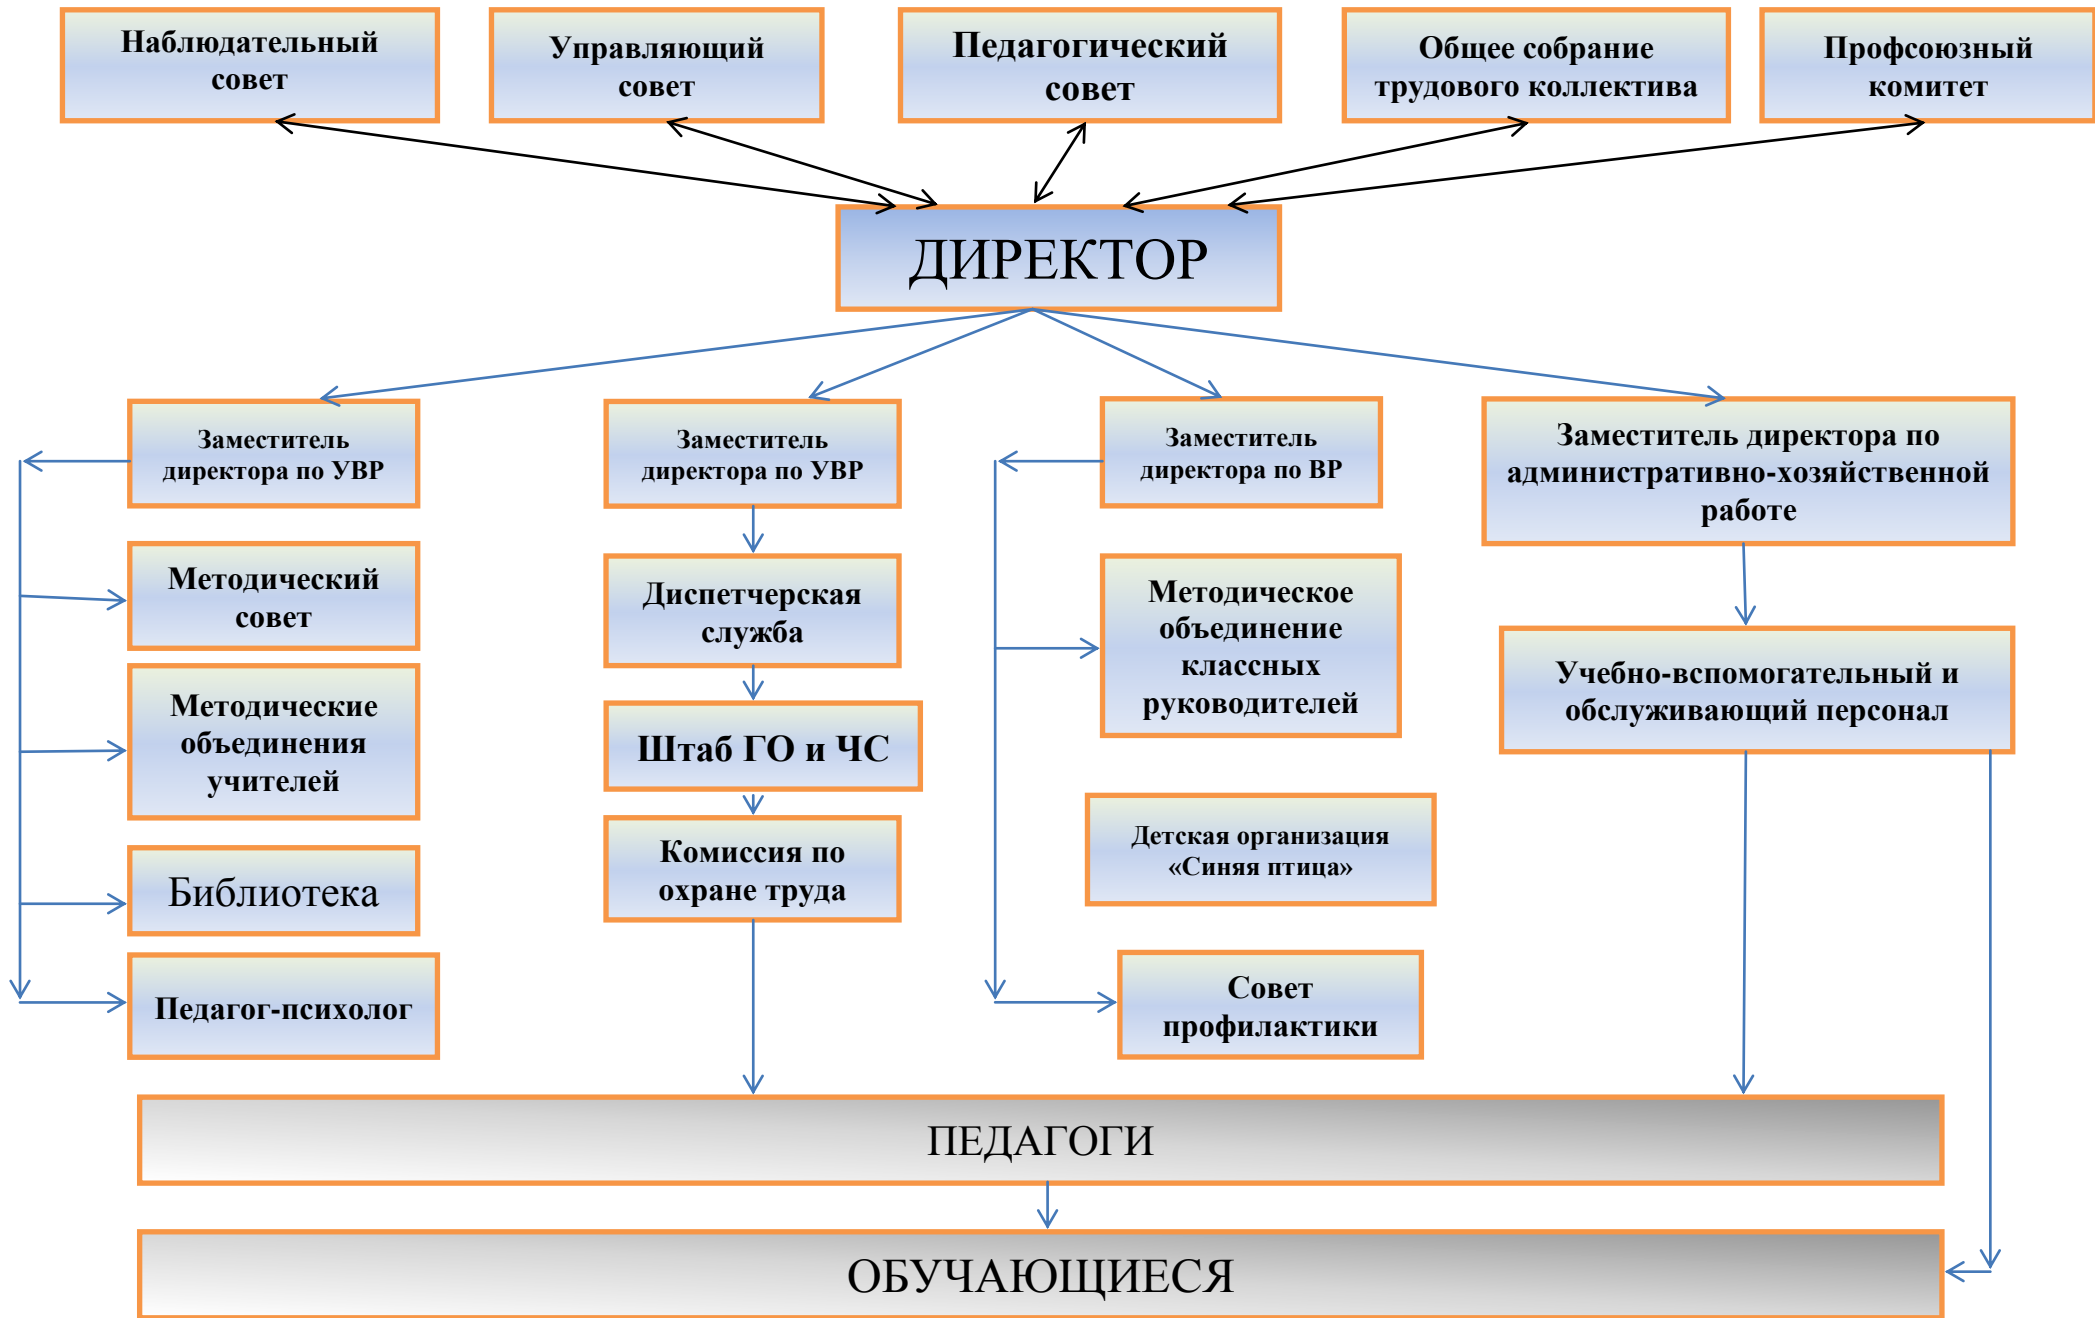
Наблюдательный совет

Управляющий совет

Педагогический совет

Общее собрание трудового коллектива

Профсоюзный комитет

ДИРЕКТОР

Заместитель директора по УВР

Заместитель директора по УВР

Заместитель директора по ВР

Заместитель директора по административно-хозяйственной работе

Методический совет

Методические объединения учителей

Библиотека

Педагог-психолог

Диспетчерская служба

Штаб ГО и ЧС

Комиссия по охране труда

Методическое объединение классных руководителей

Детская организация «Синяя птица»

Совет профилактики

Учебно-вспомогательный и обслуживающий персонал

ПЕДАГОГИ

ОБУЧАЮЩИЕСЯ